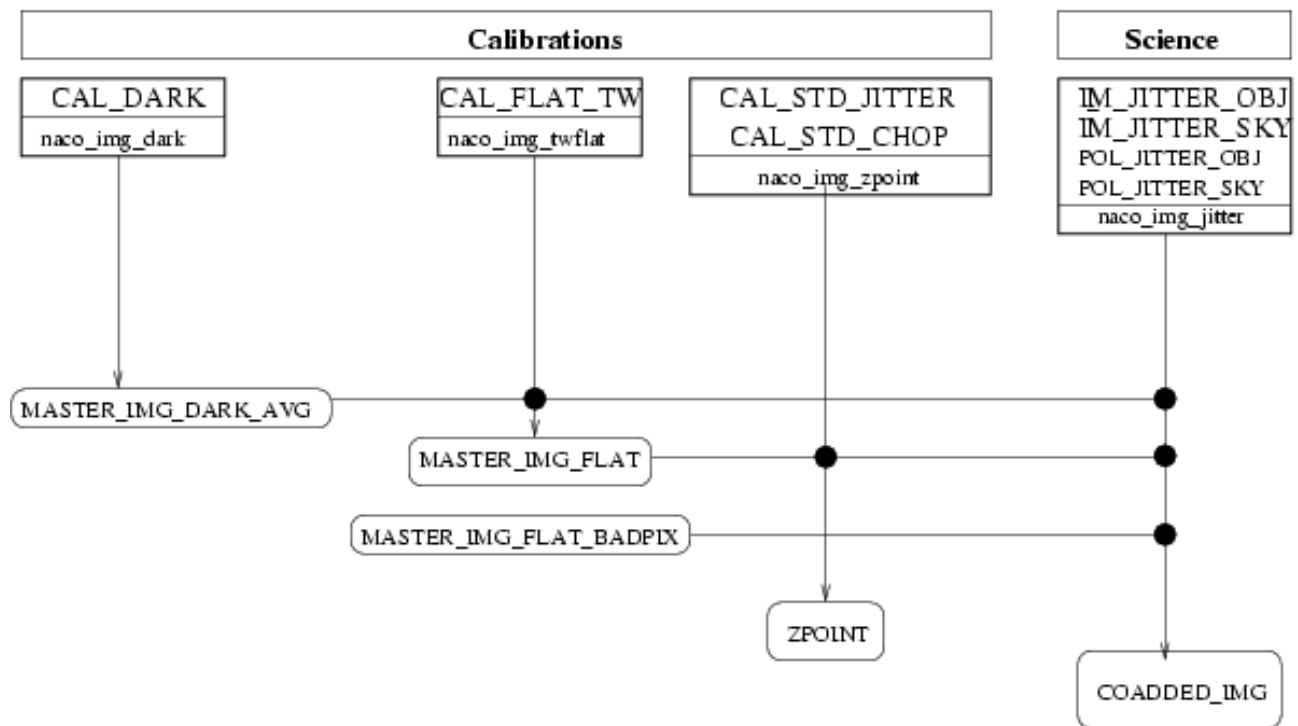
Calibrations

Science

CAL_DARK
naco_img_dark

CAL_FLAT_TW
naco_img_twflat

CAL_STD_JITTER
CAL_STD_CHOP
naco_img_zpoint

IM_JITTER_OBJ
IM_JITTER_SKY
POL_JITTER_OBJ
POL_JITTER_SKY
naco_img_jitter

MASTER_IMG_DARK_AVG

MASTER_IMG_FLAT

MASTER_IMG_FLAT_BADPIX

ZPOINT

COADDED_IMG